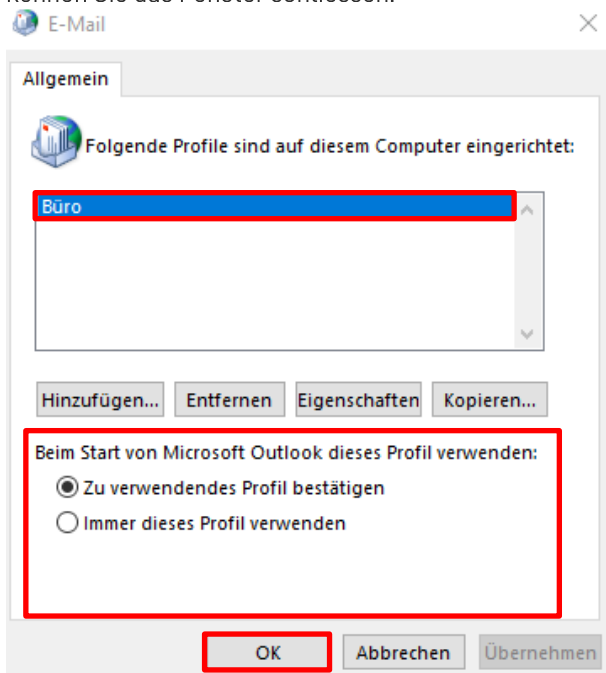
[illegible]

E-Mail

×

Allgemein

Folgende Profile sind auf diesem Computer eingerichtet:

Büro

Hinzufügen...

Entfernen

Eigenschaften

Kopieren...

Beim Start von Microsoft Outlook dieses Profil verwenden:

Zu verwendendes Profil bestätigen

Immer dieses Profil verwenden

OK

Abbrechen

Übernehmen